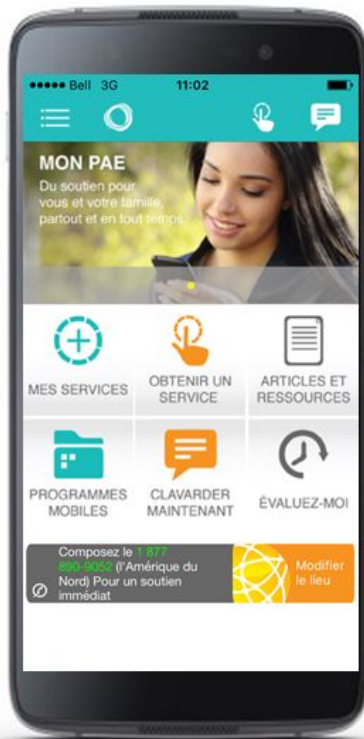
●●●●● Bell 3G 11:02

MON PAE
Du soutien pour vous et votre famille, partout et en tout temps.

MES SERVICES
OBTENIR UN SERVICE
ARTICLES ET RESSOURCES
PROGRAMMES MOBILES
CLAVARDER MAINTENANT
ÉVALUEZ-MOI

Composez le 1 877 890-9052 (l'Amérique du Nord) Pour un soutien immédiat
Modifier le lieu